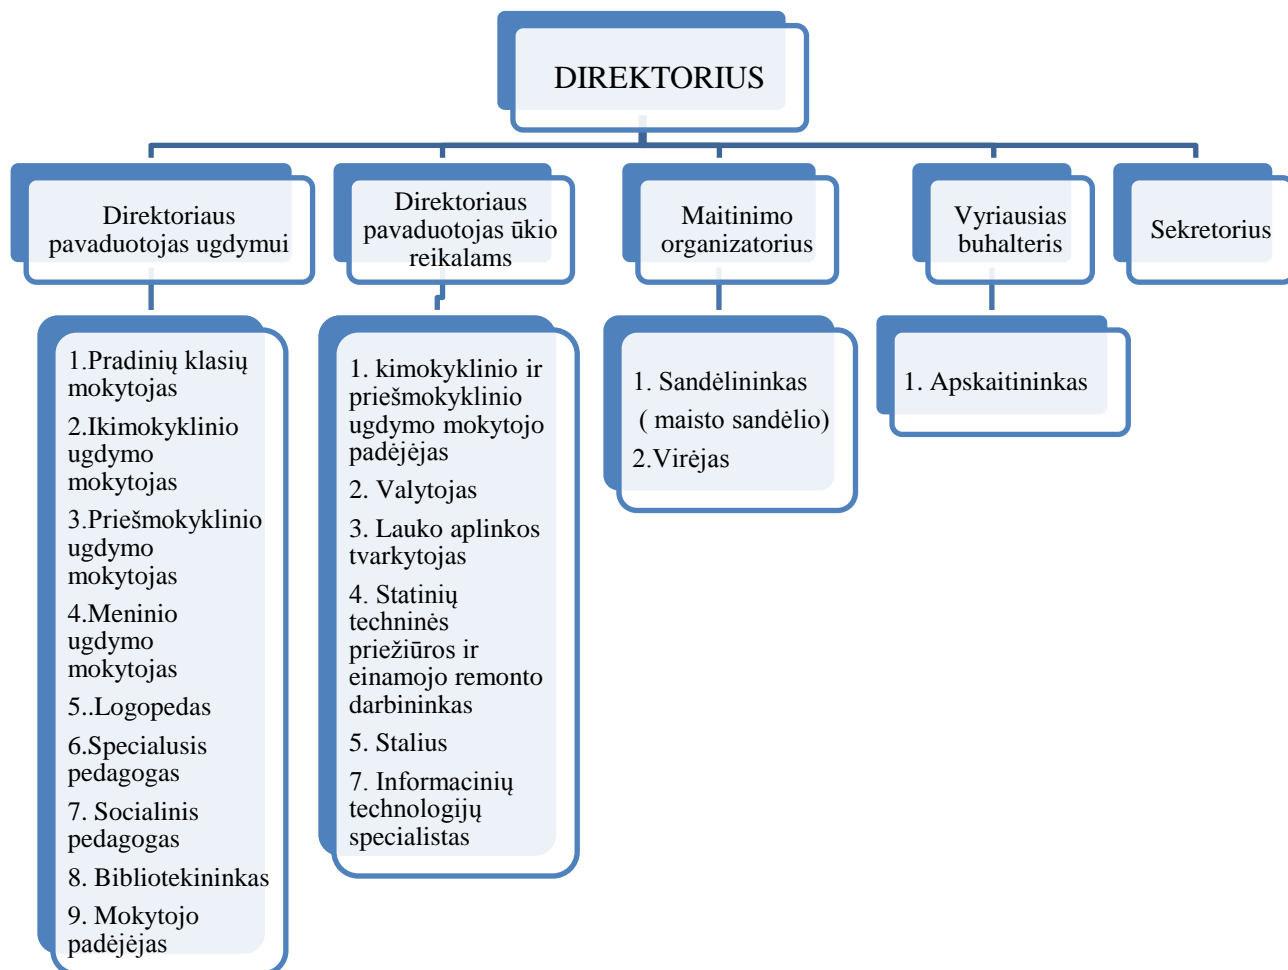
DIREKTORIUS

Direktoriaus pavaduotojas ugdymui

Direktoriaus pavaduotojas ūkio reikalams

Maitinimo organizatorius

Vyriausias buhalteris

Sekretorius

1.Pradinių klasių mokytojas

2.Ikimokyklinio ugdymo mokytojas

3.Priešmokyklinio ugdymo mokytojas

4.Meninio ugdymo mokytojas

5..Logopedas

6.Specialusis pedagogas

7. Socialinis pedagogas

8. Bibliotekininkas

9. Mokytojo padėjėjas

1. kimokyklinio ir priešmokyklinio ugdymo mokytojo padėjėjas

2. Valytojas

3. Lauko aplinkos tvarkytojas

4. Statinių techninės priežiūros ir einamojo remonto darbininkas

5. Stalius

7. Informacinių technologijų specialistas

1. Sandėlininkas ( maisto sandėlio)

2.Virėjas

1. Apskaitininkas